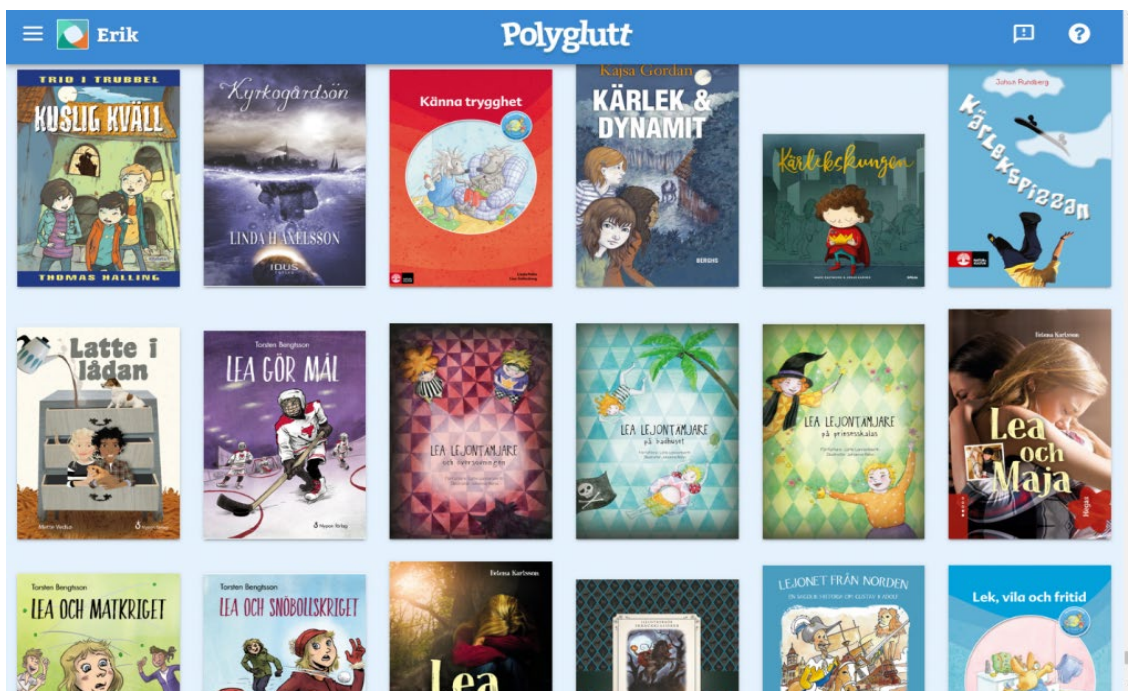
Erik

Polyglutt

TRIO I TRUBBEL
KUSLIG KVÄLL
THOMAS HALLING

Kyrkogårdsön
LINDA H AXELSSON
IDUS

Känna trygghet

Kajsa Gordan
KÄRLEK & DYNAMIT
BERGHS

Kärlekskungen

Johan Rundberg
Kärlekspizzan

Latte i lådan

Torsten Bengtsson
LEA GÖR MÅL

LEA LEJONTÄMJARE

LEA LEJONTÄMJARE på badhuset

LEA LEJONTÄMJARE på prinsesskalas

Helena Karlsson
Lea och Maja
Hegas

Torsten Bengtsson
LEA OCH MATKRIGET

Torsten Bengtsson
LEA OCH SNÖBOLLSKRIGET

Helena Karlsson
Lea

LEJONET FRÅN NORDEN

Lek, vila och fritid